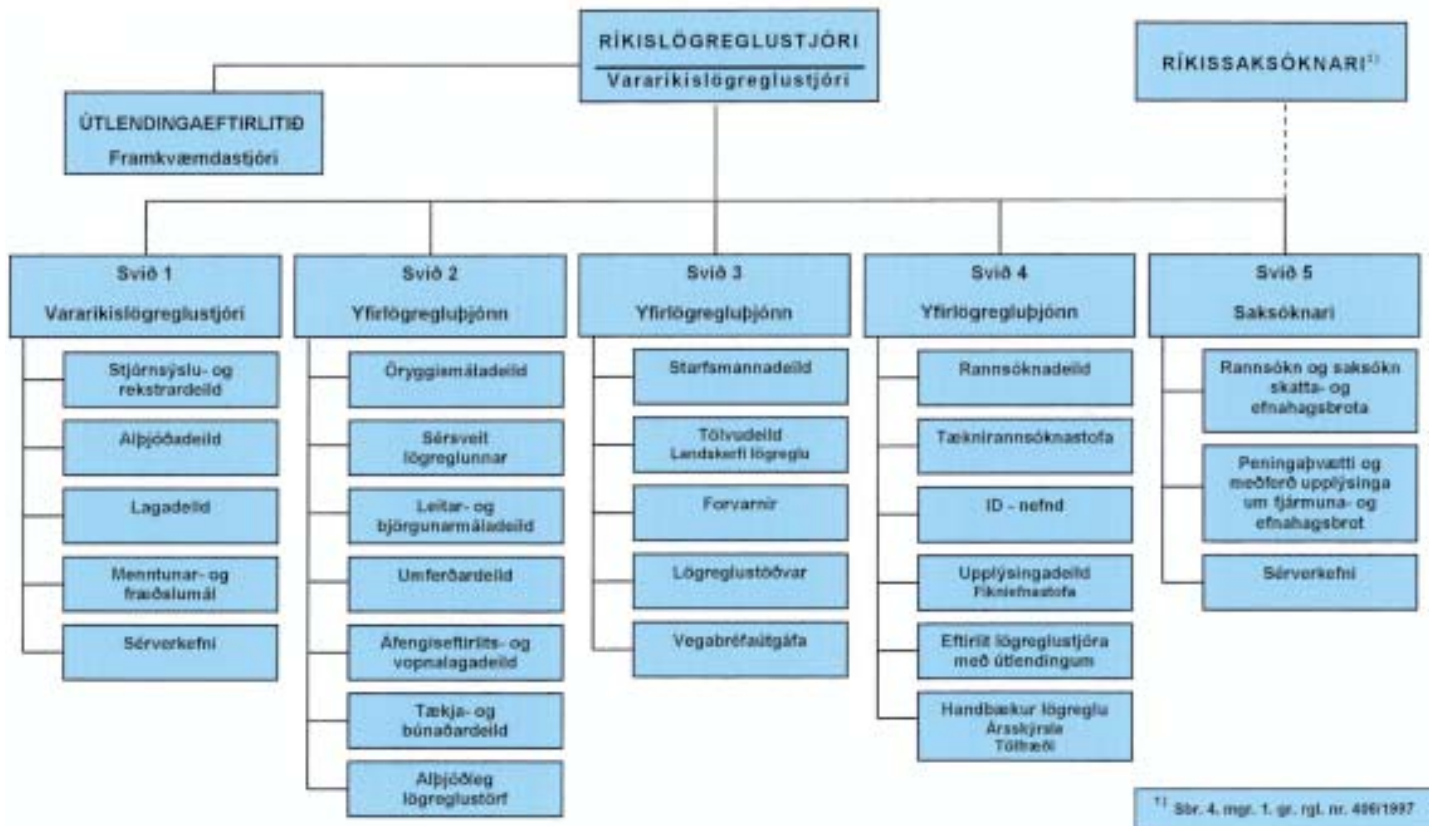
RÍKISLÖGREGLUSTJÓRI
Vararíkislögreglustjóri

RÍKISSAKSÓKNARI$^{1)}$

ÚTLENDINGAEFTIRLITIÐ
Framkvæmdastjóri

Svið 1
Vararíkislögreglustjóri

Stjórnsýslu- og rekstrardeild

Alþjóðadeild

Lagadeild

Menntunar- og fræðslumál

Sérverkefni

Svið 2
Yfirlögregluþjónn

Öryggismáladeild

Sérsveit lögreglunnar

Leitar- og björgunarmáladeild

Umferðardeild

Áfengiseftirlits- og vopnalagadeild

Tækja- og búnaðardeild

Alþjóðleg lögreglustörf

Svið 3
Yfirlögregluþjónn

Starfsmannadeild

Tölvudeild
Landskerfi lögreglu

Forvarnir

Lögreglustöðvar

Vegabréfaútgáfa

Svið 4
Yfirlögregluþjónn

Rannsóknadeild

Tæknirannsóknastofa

ID - nefnd

Upplýsingadeild
Fíkniefnastofa

Eftirlit lögreglustjóra með útlendingum

Handbækur lögreglu
Ársskýrsla
Tölfræði

Svið 5
Saksóknari

Rannsókn og saksókn skatta- og efnahagsbrota

Peningaþvætti og meðferð upplýsinga um fjármuna- og efnahagsbrot

Sérverkefni

$^{1)}$ Sbr. 4. mgr. 1. gr. rgl. nr. 406/1997